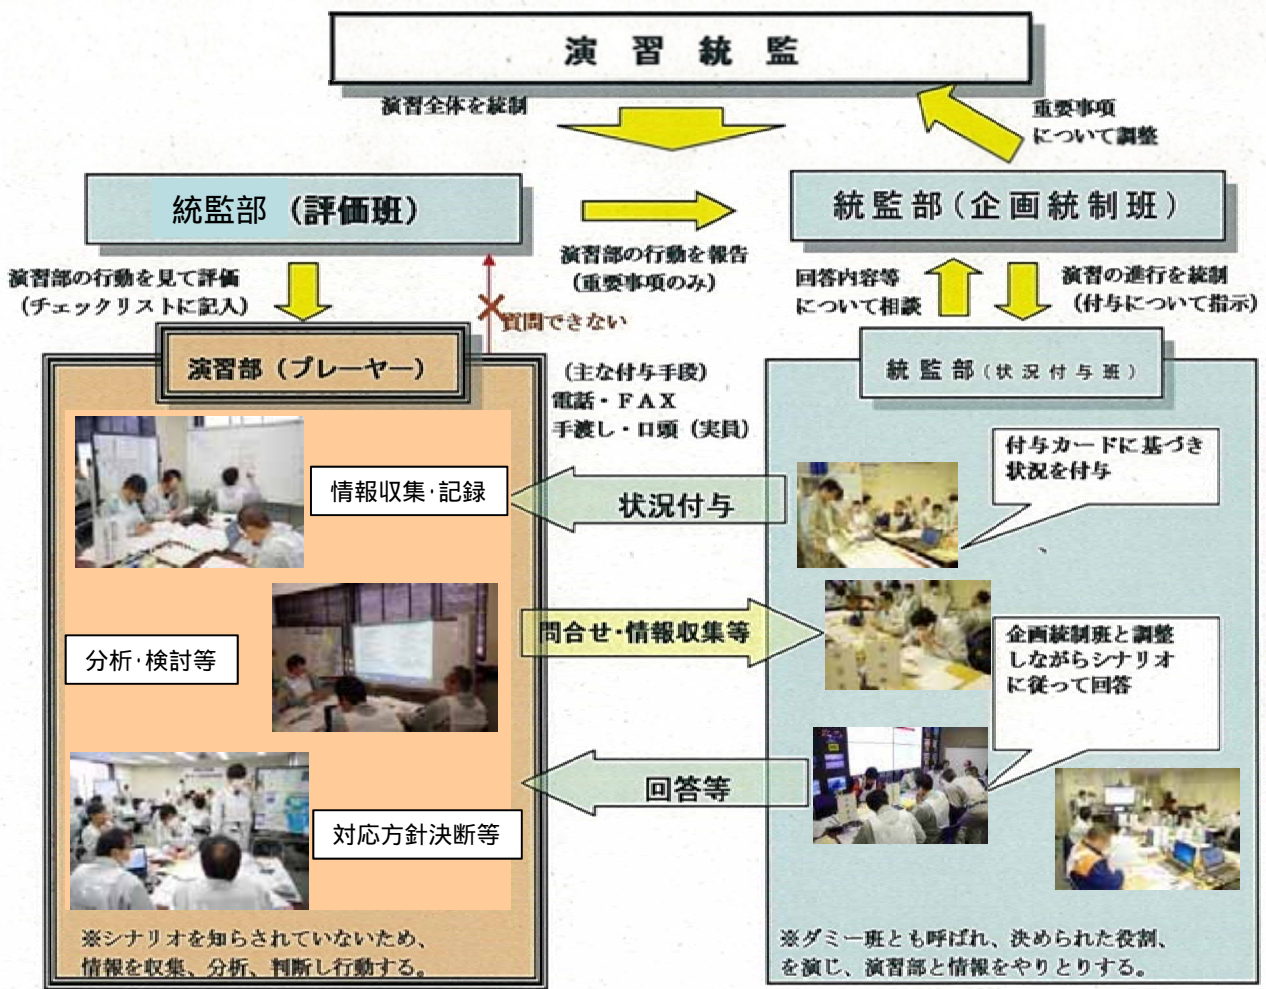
演 習 統 監

演習全体を統制

重要事項について調整

統監部（評価班）

統監部（企画統制班）

演習部の行動を報告（重要事項のみ）

演習部の行動を見て評価（チェックリストに記入）

質問できない

回答内容等について相談

演習の進行を統制（付与について指示）

演習部（プレーヤー）

（主な付与手段）
電話・FAX
手渡し・口頭（実員）

統監部（状況付与班）

付与カードに基づき状況を付与

情報収集·記録

状況付与

分析·検討等

問合せ·情報収集等

企画統制班と調整しながらシナリオに従って回答

回答等

対応方針決断等

※シナリオを知らされていないため、情報を収集、分析、判断し行動する。

※ダミー班とも呼ばれ、決められた役割、を演じ、演習部と情報をやりとりする。